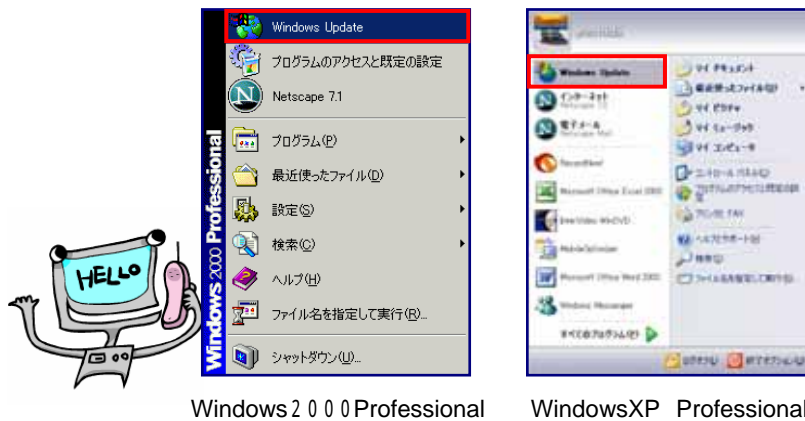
HELLO

Windows 2000 Professional

Windows Update
プログラムのアクセスと既定の設定
Netscape 7.1
プログラム(P)
最近使ったファイル(D)
設定(S)
検索(C)
ヘルプ(H)
ファイル名を指定して実行(R)...
シャットダウン(U)...

Windows Update
インターネット
電子メール
すべてのプログラム(P)
マイ ドキュメント
マイ ピクチャ
マイ コンピュータ
コントロール パネル(C)
ヘルプとサポート(H)
検索(S)
ファイル名を指定して実行(R)...
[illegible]

Windows２０００Professional　　WindowsXP　Professional